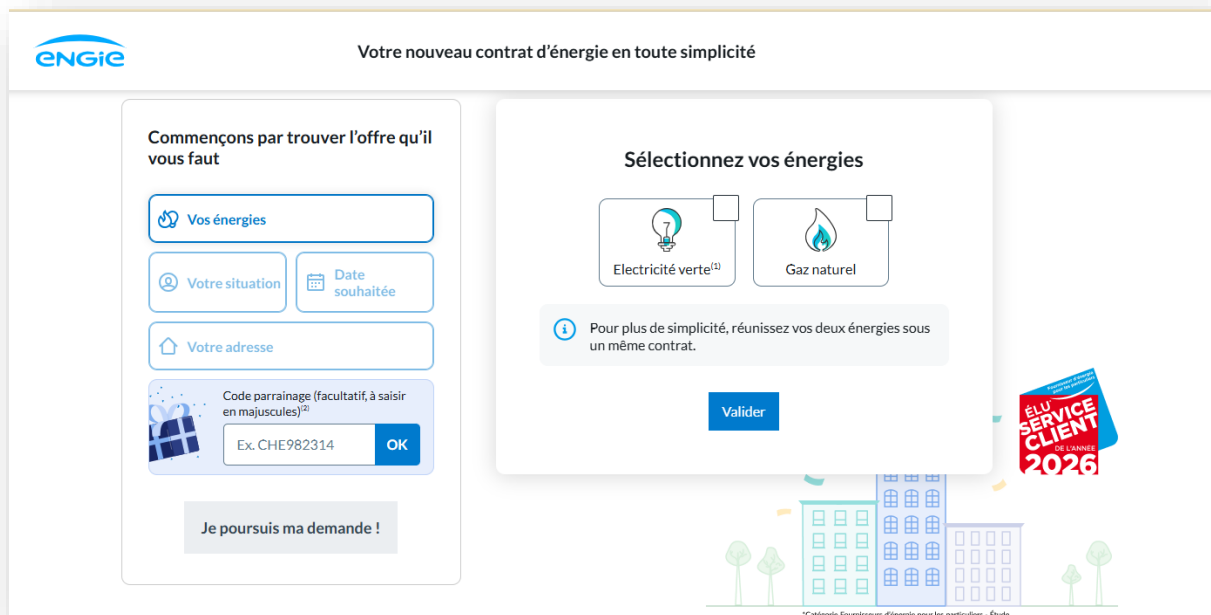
engie

Votre nouveau contrat d'énergie en toute simplicité

Commençons par trouver l'offre qu'il vous faut

Vos énergies

Votre situation

Date souhaitée

Votre adresse

Code parrainage (facultatif, à saisir en majuscules)$^{(2)}$

Ex. CHE982314

OK

Je poursuis ma demande !

Sélectionnez vos énergies

Electricité verte$^{(1)}$

Gaz naturel

Pour plus de simplicité, réunissez vos deux énergies sous un même contrat.

Valider

ÉLU SERVICE CLIENT DE L'ANNÉE 2026

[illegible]